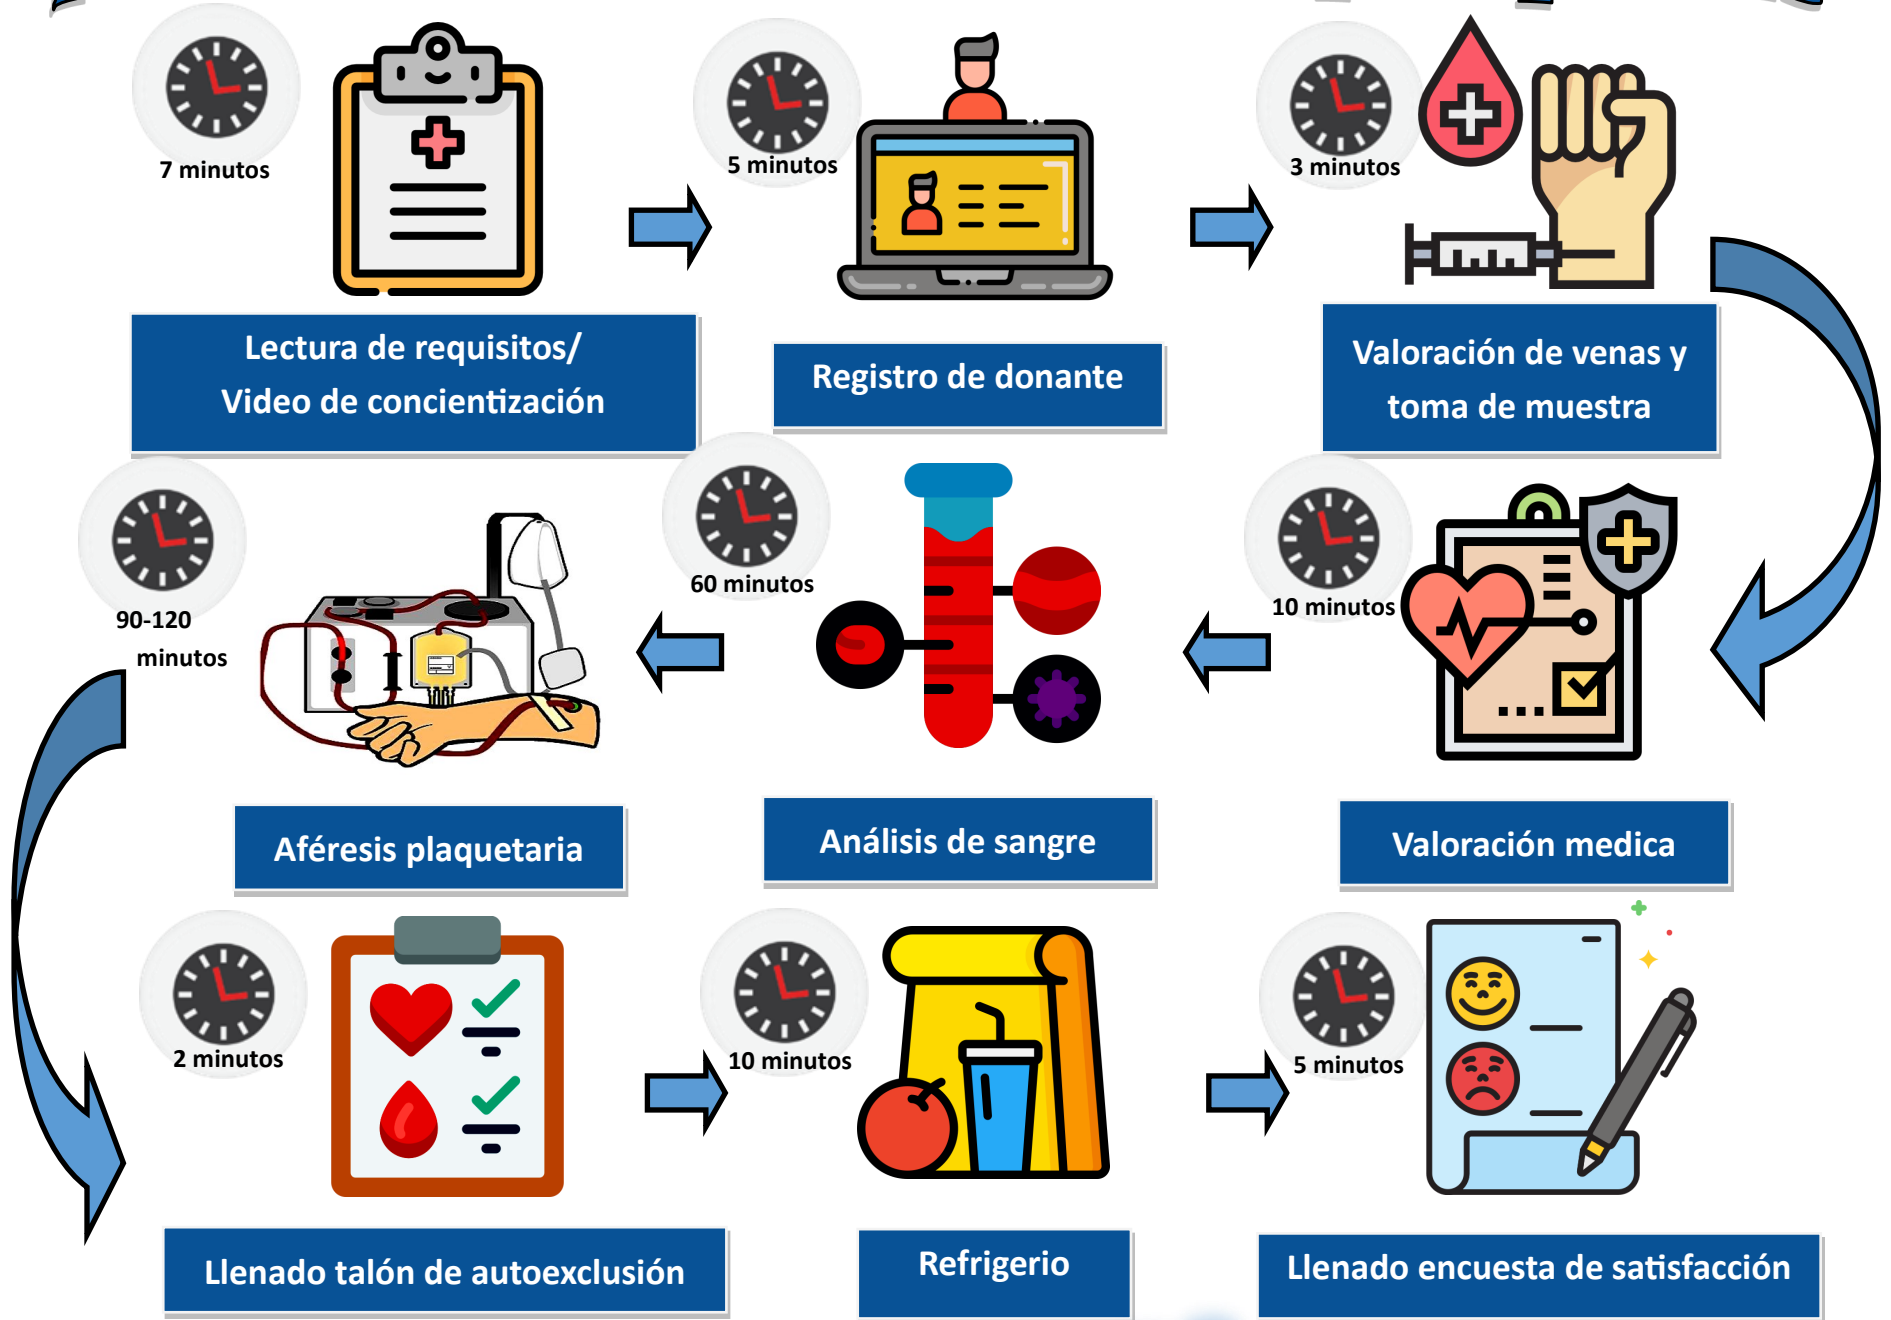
7 minutos

Lectura de requisitos/ Video de concientización

5 minutos

Registro de donante

3 minutos

Valoración de venas y toma de muestra

10 minutos

Valoración medica

60 minutos

Análisis de sangre

90-120 minutos

Aféresis plaquetaria

2 minutos

Llenado talón de autoexclusión

10 minutos

Refrigerio

5 minutos

Llenado encuesta de satisfacción